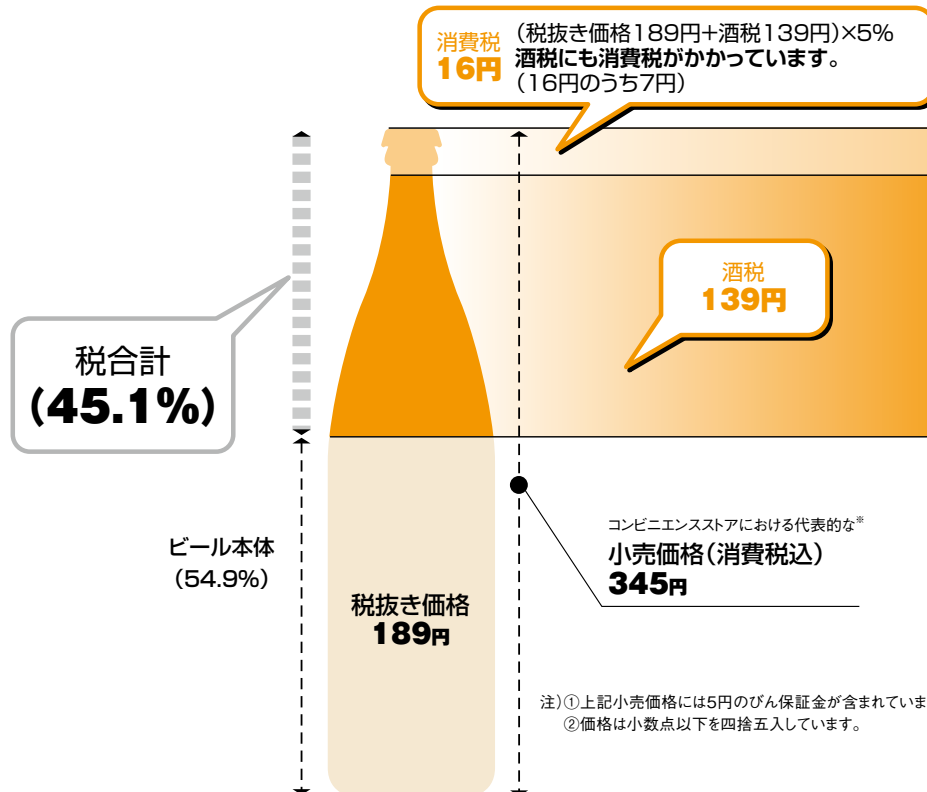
消費税
16円
（税抜き価格189円+酒税139円）×5%
酒税にも消費税がかかっています。
（16円のうち7円）

酒税
139円

税合計
(45.1%)

ビール本体
（54.9%）

税抜き価格
189円

コンビニエンスストアにおける代表的な※
小売価格（消費税込）
345円

注）①上記小売価格には5円のびん保証金が含まれていま
②価格は小数点以下を四捨五入しています。